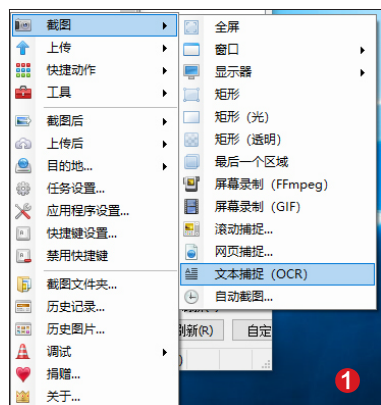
截图
上传
快捷动作
工具
截图后
上传后
目的地...
任务设置...
应用程序设置...
快捷键设置...
禁用快捷键
截图文件夹...
历史记录...
历史图片...
调试
捐赠...
关于...

全屏
窗口
显示器
矩形
矩形 (光)
矩形 (透明)
最后一个区域
屏幕录制 (FFmpeg)
屏幕录制 (GIF)
滚动捕捉...
网页捕捉...
文本捕捉 (OCR)
自动截图...

刷新(R)
自定

1